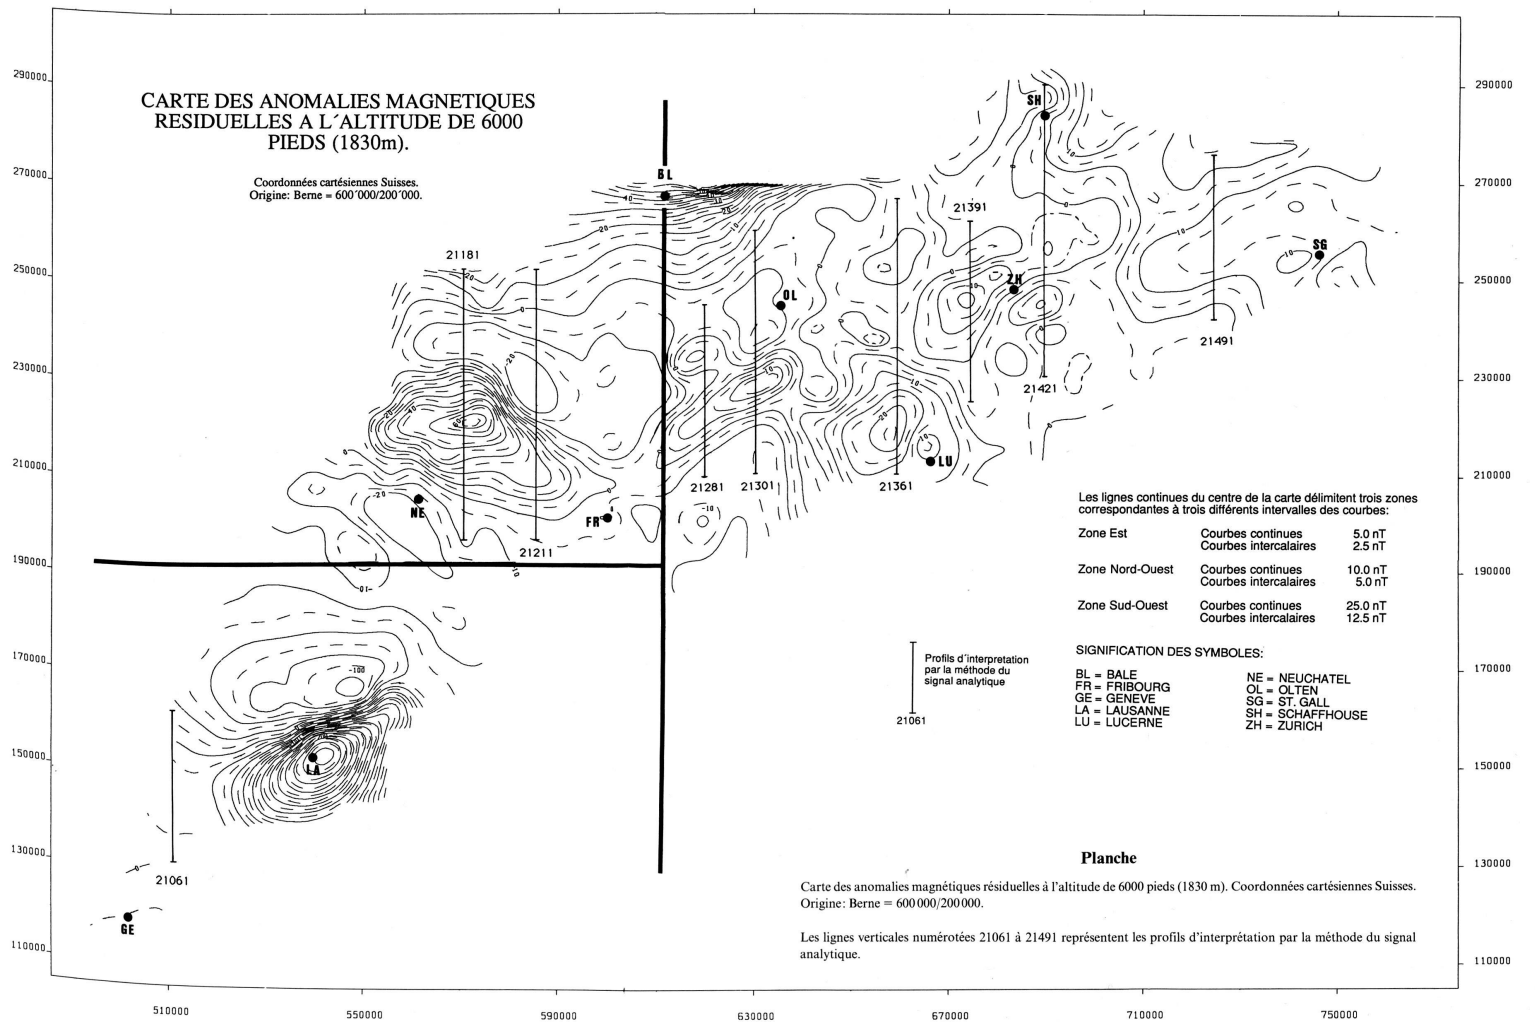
CARTE DES ANOMALIES MAGNETIQUES RESIDUELLES A L´ALTITUDE DE 6000 PIEDS (1830m).

Coordonnées cartésiennes Suisses.
Origine: Berne = 600´000/200´000.

290000
270000
250000
230000
210000
190000
170000
150000
130000
110000

290000
270000
250000
230000
210000
190000
170000
150000
130000
110000

510000
550000
590000
630000
670000
710000
750000

SH
BL
SG
ZH
OL
LU
NE
FR
LA
GE

21181
21211
21281
21301
21361
21391
21421
21491
21061

Les lignes continues du centre de la carte délimitent trois zones correspondantes à trois différents intervalles des courbes:

| Zone Est | Courbes continues<br>Courbes intercalaires | 5.0 nT<br>2.5 nT |
|---|---|---|
| Zone Nord-Ouest | Courbes continues<br>Courbes intercalaires | 10.0 nT<br>5.0 nT |
| Zone Sud-Ouest | Courbes continues<br>Courbes intercalaires | 25.0 nT<br>12.5 nT |

Profils d´interpretation par la méthode du signal analytique
21061

SIGNIFICATION DES SYMBOLES:

BL = BALE
FR = FRIBOURG
GE = GENEVE
LA = LAUSANNE
LU = LUCERNE

NE = NEUCHATEL
OL = OLTEN
SG = ST. GALL
SH = SCHAFFHOUSE
ZH = ZURICH

Planche

Carte des anomalies magnétiques résiduelles à l'altitude de 6000 pieds (1830 m). Coordonnées cartésiennes Suisses. Origine: Berne = 600 000/200 000.

Les lignes verticales numérotées 21061 à 21491 représentent les profils d'interprétation par la méthode du signal analytique.